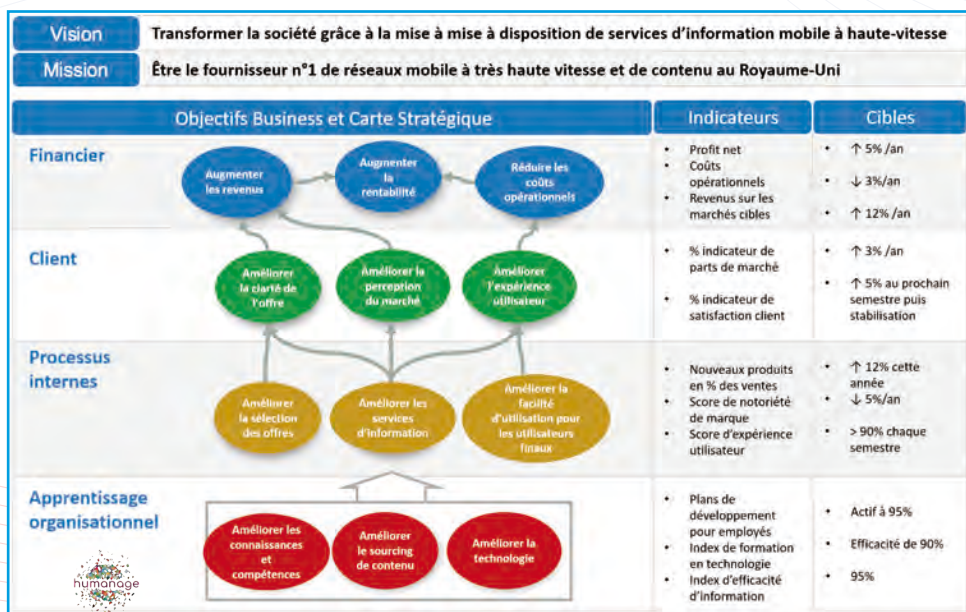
Vision | Transformer la société grâce à la mise à mise à disposition de services d'information mobile à haute-vitesse

Mission | Être le fournisseur n°1 de réseaux mobile à très haute vitesse et de contenu au Royaume-Uni

Objectifs Business et Carte Stratégique

Indicateurs

Cibles

Financier

Augmenter les revenus

Augmenter la rentabilité

Réduire les coûts opérationnels

- Profit net
- Coûts opérationnels
- Revenus sur les marchés cibles

- ↑ 5% /an
- ↓ 3%/an
- ↑ 12% /an

Client

Améliorer la clarté de l'offre

Améliorer la perception du marché

Améliorer l'expérience utilisateur

- % indicateur de parts de marché
- % indicateur de satisfaction client

- ↑ 3% /an
- ↑ 5% au prochain semestre puis stabilisation

Processus internes

Améliorer la sélection des offres

Améliorer les services d'information

Améliorer la facilité d'utilisation pour les utilisateurs finaux

- Nouveaux produits en % des ventes
- Score de notoriété de marque
- Score d'expérience utilisateur

- ↑ 12% cette année
- ↓ 5%/an
- > 90% chaque semestre

Apprentissage organisationnel

Améliorer les connaissances et compétences

Améliorer le sourcing de contenu

Améliorer la technologie

- Plans de développement pour employés
- Index de formation en technologie
- Index d'efficacité d'information

- Actif à 95%
- Efficacité de 90%
- 95%

humanage